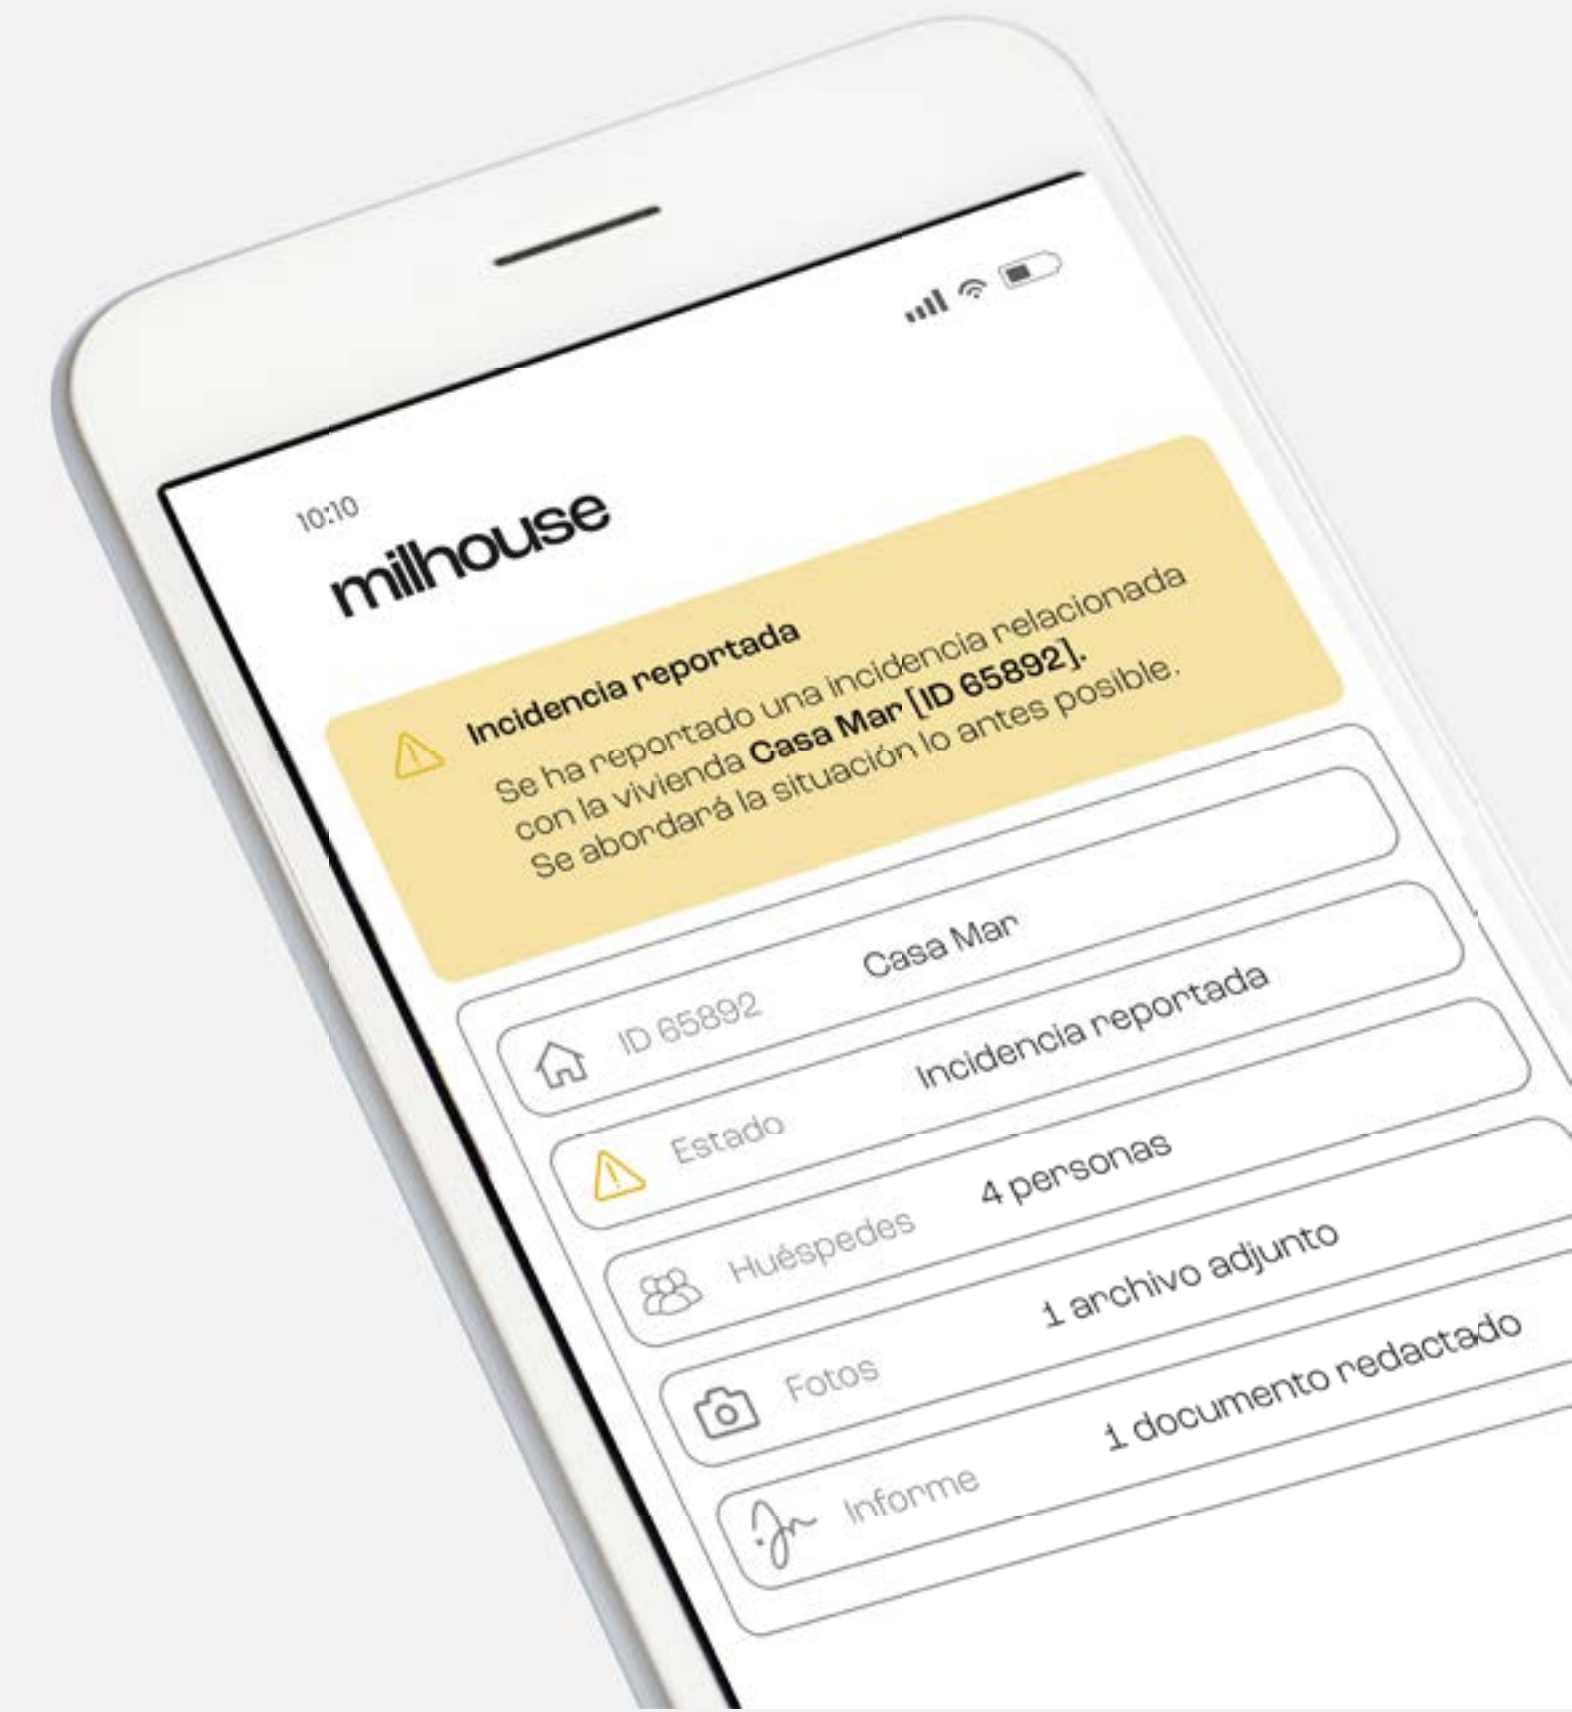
10:10

milhouse

Incidencia reportada

Se ha reportado una incidencia relacionada con la vivienda **Casa Mar [ID 65892]**. Se abordará la situación lo antes posible.

ID 65892 Casa Mar

Estado Incidencia reportada

Huéspedes 4 personas

Fotos 1 archivo adjunto

Informe 1 documento redactado